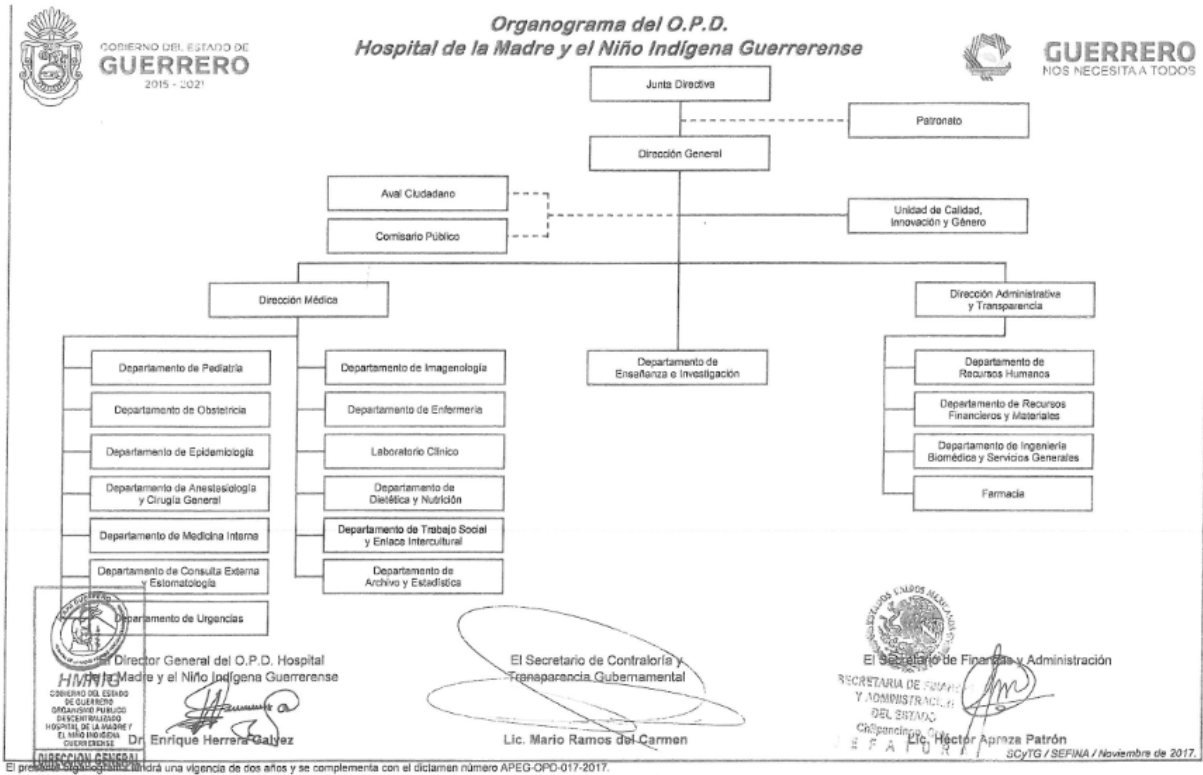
GOBIERNO DEL ESTADO DE
GUERRERO
2015 - 2021

Organograma del O.P.D.
Hospital de la Madre y el Niño Indígena Guerrerense

GUERRERO
NOS NECESITA A TODOS

Junta Directiva

Patronato

Dirección General

Aval Ciudadano

Comisario Público

Unidad de Calidad, Innovación y Género

Dirección Médica

Dirección Administrativa y Transparencia

Departamento de Pediatría

Departamento de Obstetricia

Departamento de Epidemiología

Departamento de Anestesiología y Cirugía General

Departamento de Medicina Interna

Departamento de Consulta Externa y Estomatología

Departamento de Urgencias

Departamento de Imagenología

Departamento de Enfermería

Laboratorio Clínico

Departamento de Dietética y Nutrición

Departamento de Trabajo Social y Enlace Intercultural

Departamento de Archivo y Estadística

Departamento de Enseñanza e Investigación

Departamento de Recursos Humanos

Departamento de Recursos Financieros y Materiales

Departamento de Ingeniería Biomédica y Servicios Generales

Farmacia

HMNIG
GOBIERNO DEL ESTADO DE GUERRERO
ORGANISMO PUBLICO DESCENTRALIZADO
HOSPITAL DE LA MADRE Y EL NIÑO INDIGENA GUERRERENSE
DIRECCION GENERAL

El Director General del O.P.D. Hospital de la Madre y el Niño Indígena Guerrerense

Dr. Enrique Herrera Gálvez

El Secretario de Contraloría y Transparencia Gubernamental

Lic. Mario Ramos del Carmen

El Secretario de Finanzas y Administración

SECRETARIA DE FINANZAS Y ADMINISTRACION DEL ESTADO
Chilpancingo, Gro.
J E F A T U R A

Lic. Héctor Apreza Patrón

SCyTG / SEFINA / Noviembre de 2017.

El presente Organograma tendrá una vigencia de dos años y se complementa con el dictamen número APEG-OPD-017-2017.